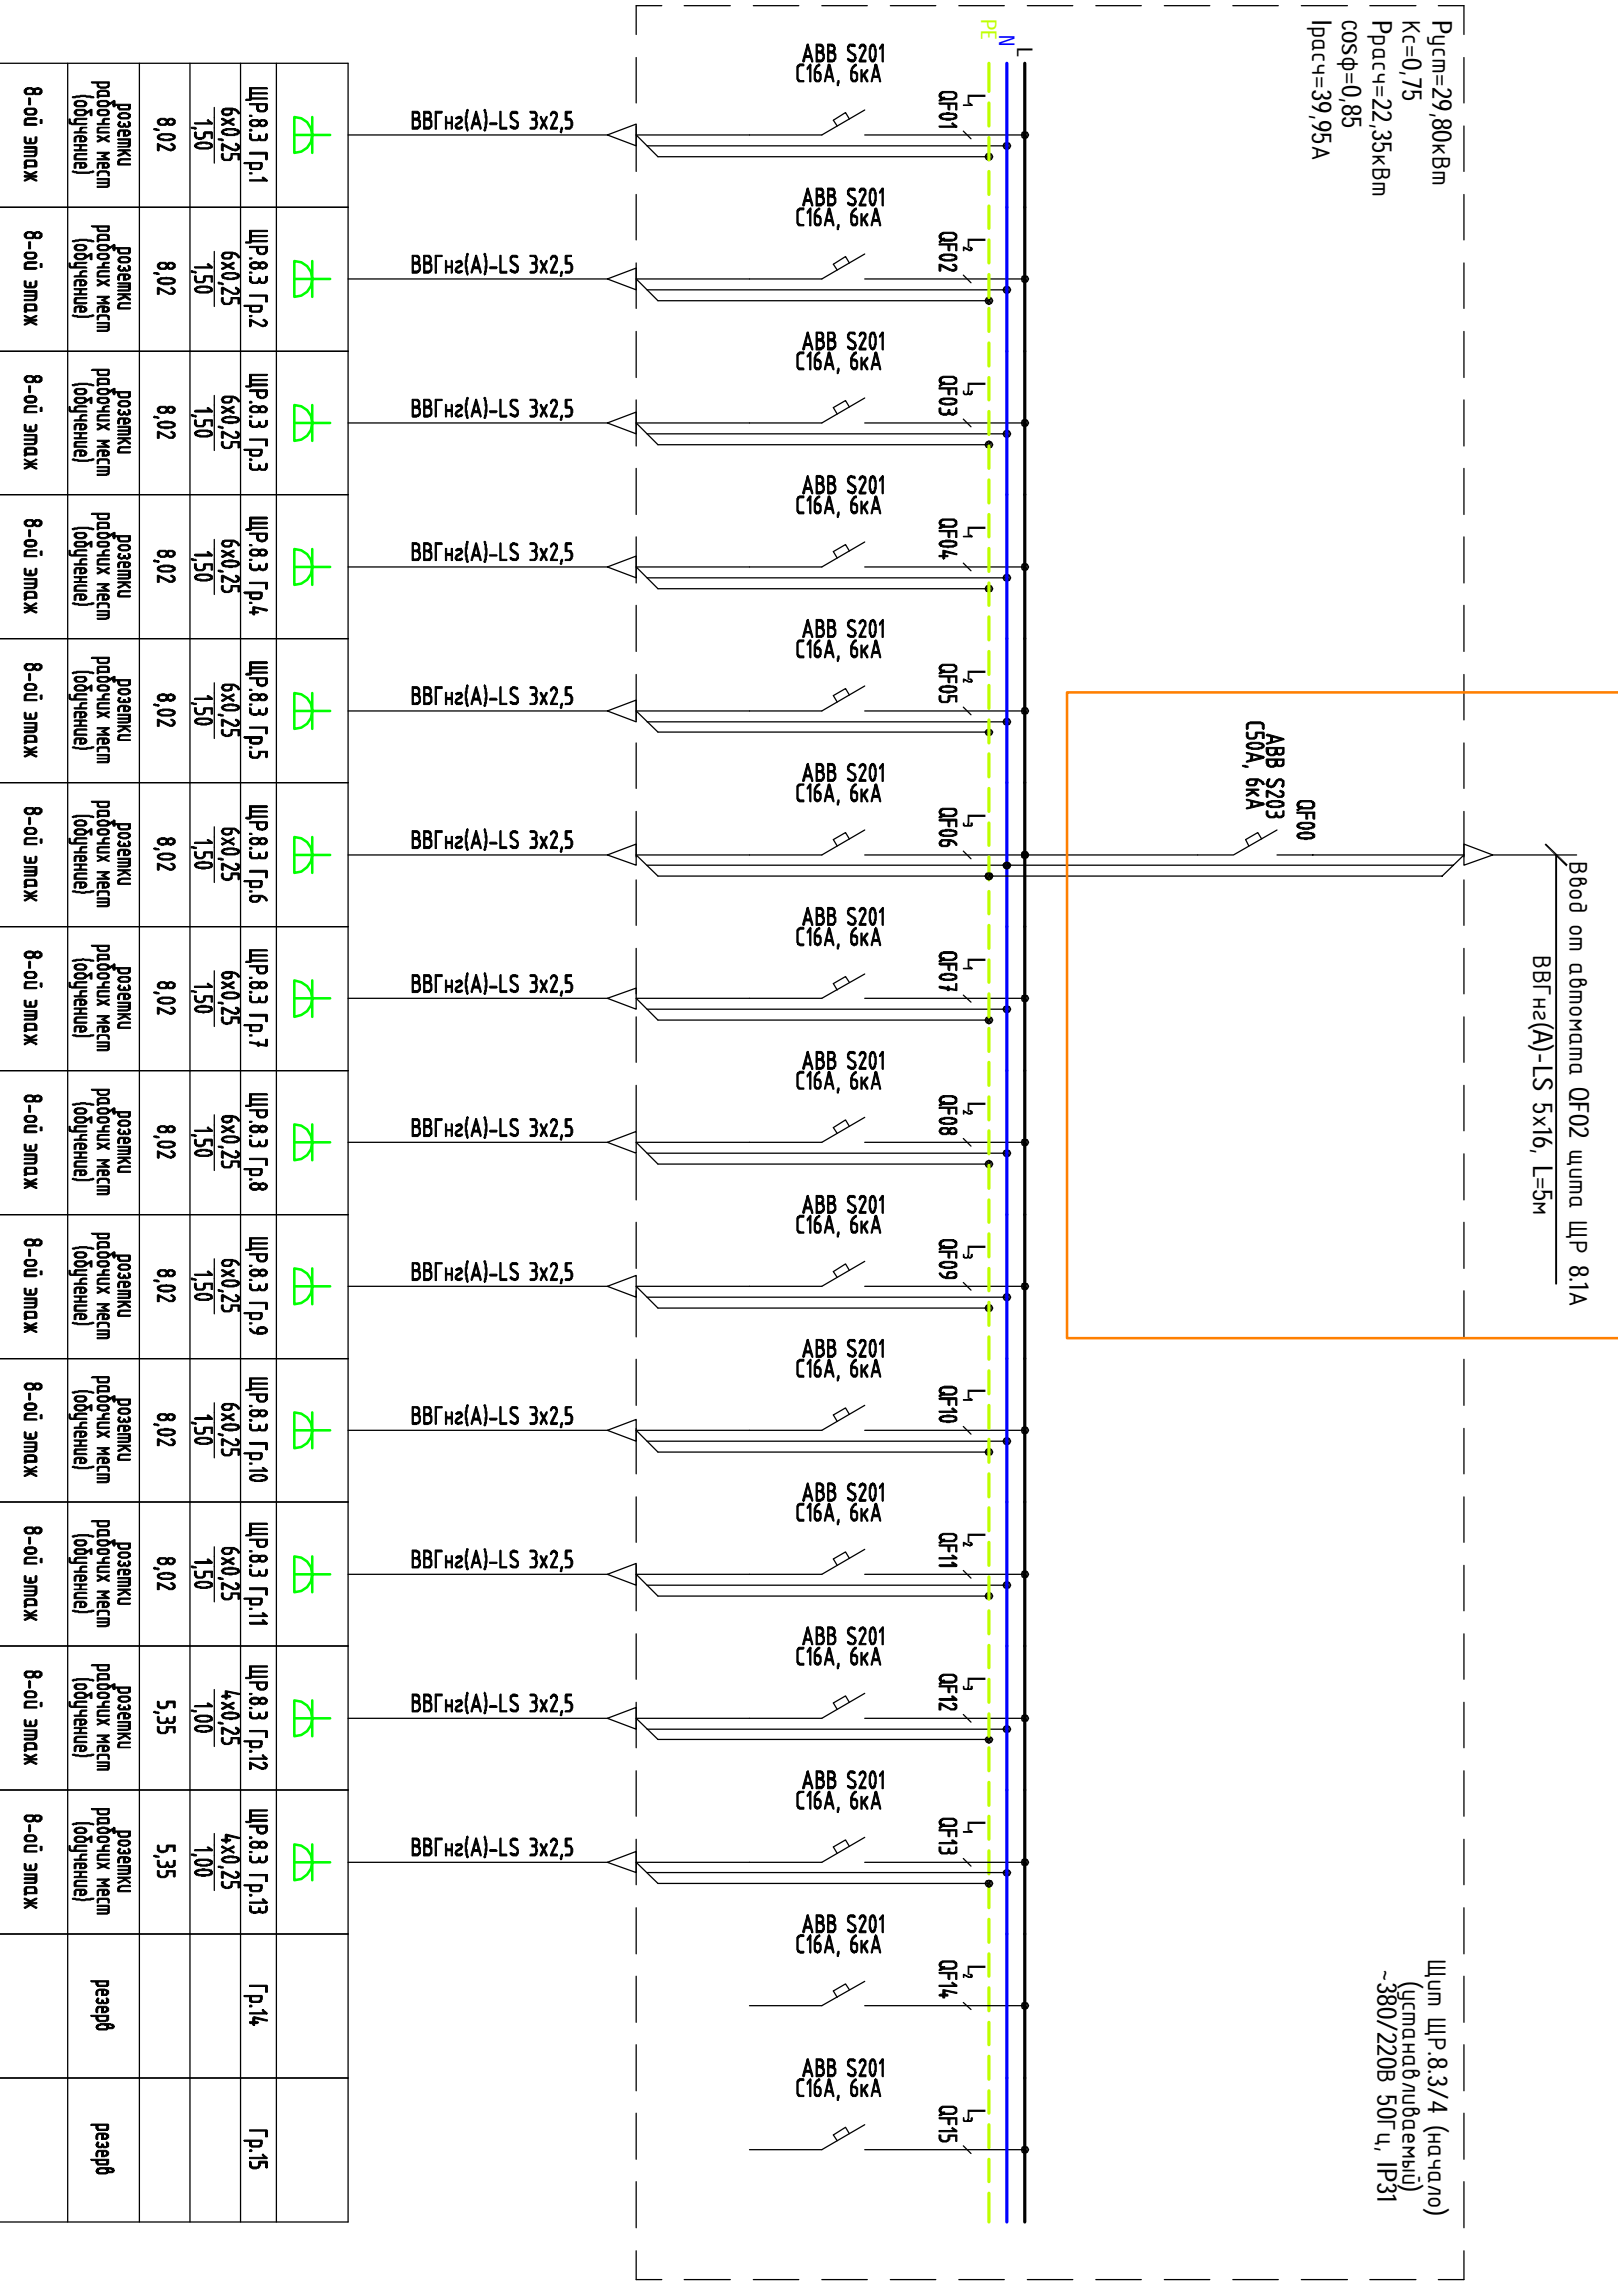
Руст=29,80кВт
Кс=0,75
Ррасч=22,35кВт
cosφ=0,85
Iрасч=39,95А

L
N
PE

ABB S201 C16A, 6кА QF01 L1
ВВГнг(А)-LS 3х2,5
ABB S201 C16A, 6кА QF02 L2
ВВГнг(А)-LS 3х2,5
ABB S201 C16A, 6кА QF03 L3
ВВГнг(А)-LS 3х2,5
ABB S201 C16A, 6кА QF04 L1
ВВГнг(А)-LS 3х2,5
ABB S201 C16A, 6кА QF05 L2
ВВГнг(А)-LS 3х2,5
ABB S201 C16A, 6кА QF06 L3
ВВГнг(А)-LS 3х2,5
ABB S201 C16A, 6кА QF07 L1
ВВГнг(А)-LS 3х2,5
ABB S201 C16A, 6кА QF08 L2
ВВГнг(А)-LS 3х2,5
ABB S201 C16A, 6кА QF09 L3
ВВГнг(А)-LS 3х2,5
ABB S201 C16A, 6кА QF10 L1
ВВГнг(А)-LS 3х2,5
ABB S201 C16A, 6кА QF11 L2
ВВГнг(А)-LS 3х2,5
ABB S201 C16A, 6кА QF12 L3
ВВГнг(А)-LS 3х2,5
ABB S201 C16A, 6кА QF13 L1
ВВГнг(А)-LS 3х2,5
ABB S201 C16A, 6кА QF14 L2
ABB S201 C16A, 6кА QF15 L3

QF00
ABB S203
C50A, 6кА

Ввод от автомата QF02 щита ЩР 8.1А
ВВГнг(А)-LS 5х16, L=5м

Щит ЩР.8.3/4 (начало)
(устанавливаемый)
~380/220В 50Гц, IP31

| ЩР.8.3 Гр.1 | $\frac{6x0,25}{1,50}$ | 8,02 | розетки рабочих мест (обучение) | 8-ой этаж |
| ЩР.8.3 Гр.2 | $\frac{6x0,25}{1,50}$ | 8,02 | розетки рабочих мест (обучение) | 8-ой этаж |
| ЩР.8.3 Гр.3 | $\frac{6x0,25}{1,50}$ | 8,02 | розетки рабочих мест (обучение) | 8-ой этаж |
| ЩР.8.3 Гр.4 | $\frac{6x0,25}{1,50}$ | 8,02 | розетки рабочих мест (обучение) | 8-ой этаж |
| ЩР.8.3 Гр.5 | $\frac{6x0,25}{1,50}$ | 8,02 | розетки рабочих мест (обучение) | 8-ой этаж |
| ЩР.8.3 Гр.6 | $\frac{6x0,25}{1,50}$ | 8,02 | розетки рабочих мест (обучение) | 8-ой этаж |
| ЩР.8.3 Гр.7 | $\frac{6x0,25}{1,50}$ | 8,02 | розетки рабочих мест (обучение) | 8-ой этаж |
| ЩР.8.3 Гр.8 | $\frac{6x0,25}{1,50}$ | 8,02 | розетки рабочих мест (обучение) | 8-ой этаж |
| ЩР.8.3 Гр.9 | $\frac{6x0,25}{1,50}$ | 8,02 | розетки рабочих мест (обучение) | 8-ой этаж |
| ЩР.8.3 Гр.10 | $\frac{6x0,25}{1,50}$ | 8,02 | розетки рабочих мест (обучение) | 8-ой этаж |
| ЩР.8.3 Гр.11 | $\frac{6x0,25}{1,50}$ | 8,02 | розетки рабочих мест (обучение) | 8-ой этаж |
| ЩР.8.3 Гр.12 | $\frac{4x0,25}{1,00}$ | 5,35 | розетки рабочих мест (обучение) | 8-ой этаж |
| ЩР.8.3 Гр.13 | $\frac{4x0,25}{1,00}$ | 5,35 | розетки рабочих мест (обучение) | 8-ой этаж |
| Гр.14 | | | резерв | |
| Гр.15 | | | резерв | |